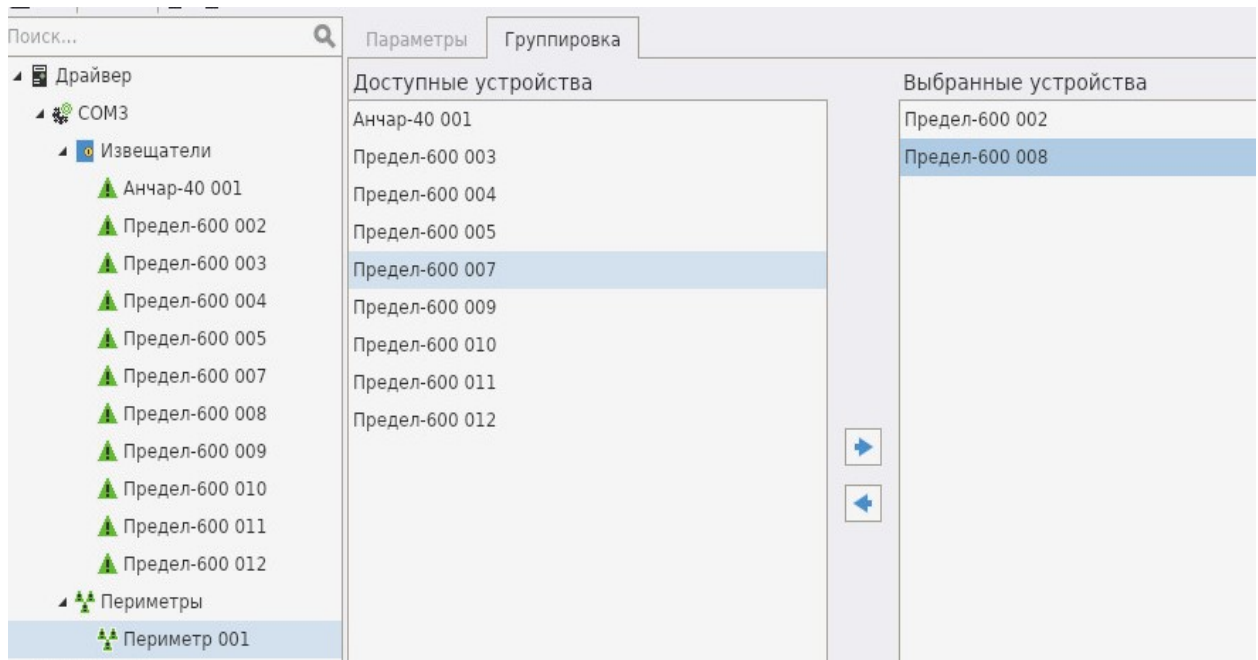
Поиск...

Драйвер
COM3
Извещатели
Анчар-40 001
Предел-600 002
Предел-600 003
Предел-600 004
Предел-600 005
Предел-600 007
Предел-600 008
Предел-600 009
Предел-600 010
Предел-600 011
Предел-600 012
Периметры
Периметр 001

Параметры | Группировка

Доступные устройства
Анчар-40 001
Предел-600 003
Предел-600 004
Предел-600 005
Предел-600 007
Предел-600 009
Предел-600 010
Предел-600 011
Предел-600 012

Выбранные устройства
Предел-600 002
Предел-600 008